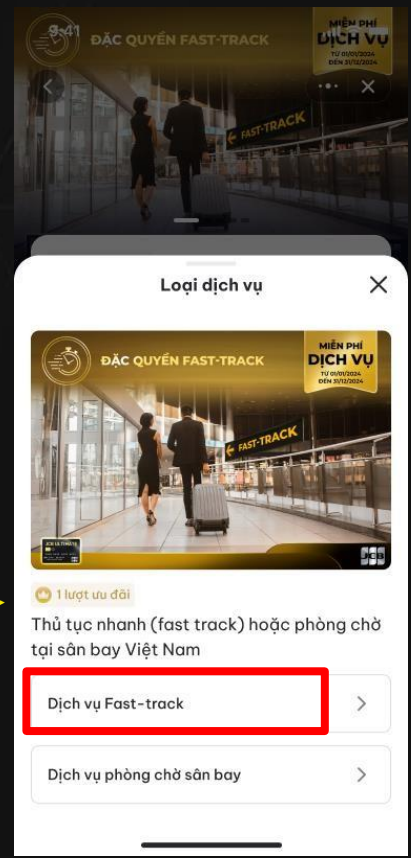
9:41

ĐẶC QUYỀN FAST-TRACK

MIỄN PHÍ DỊCH VỤ
TỪ 01/01/2024 ĐẾN 31/12/2024

FAST-TRACK

Loại dịch vụ

ĐẶC QUYỀN FAST-TRACK

MIỄN PHÍ DỊCH VỤ
TỪ 01/01/2024 ĐẾN 31/12/2024

FAST-TRACK

JCB

1 lượt ưu đãi

Thủ tục nhanh (fast track) hoặc phòng chờ tại sân bay Việt Nam

Dịch vụ Fast-track

Dịch vụ phòng chờ sân bay